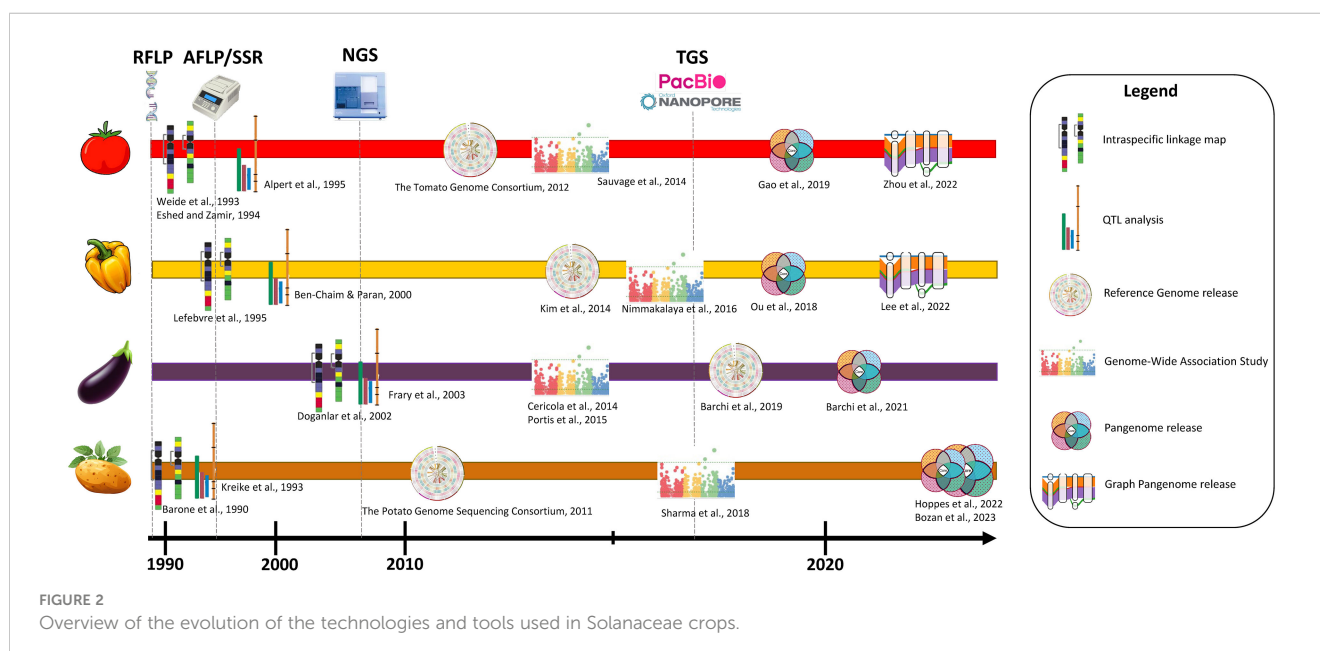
RFLP AFLP/SSR NGS TGS

PacBio

Oxford NANOPORE Technologies

Weide et al., 1993
Eshed and Zamir, 1994

Alpert et al., 1995

The Tomato Genome Consortium, 2012

Sauvage et al., 2014

Gao et al., 2019

Zhou et al., 2022

Lefebvre et al., 1995

Ben-Chaim & Paran, 2000

Kim et al., 2014

Nimmakalaya et al., 2016

Ou et al., 2018

Lee et al., 2022

Doganlar et al., 2002

Frary et al., 2003

Cericola et al., 2014
Portis et al., 2015

Barchi et al., 2019

Barchi et al., 2021

Kreike et al., 1993

Barone et al., 1990

The Potato Genome Sequencing Consortium, 2011

Sharma et al., 2018

Hoppes et al., 2022
Bozan et al., 2023

1990 2000 2010 2020

Legend

Intraspecific linkage map

QTL analysis

Reference Genome release

Genome-Wide Association Study

Pangenome release

Graph Pangenome release

FIGURE 2
Overview of the evolution of the technologies and tools used in Solanaceae crops.